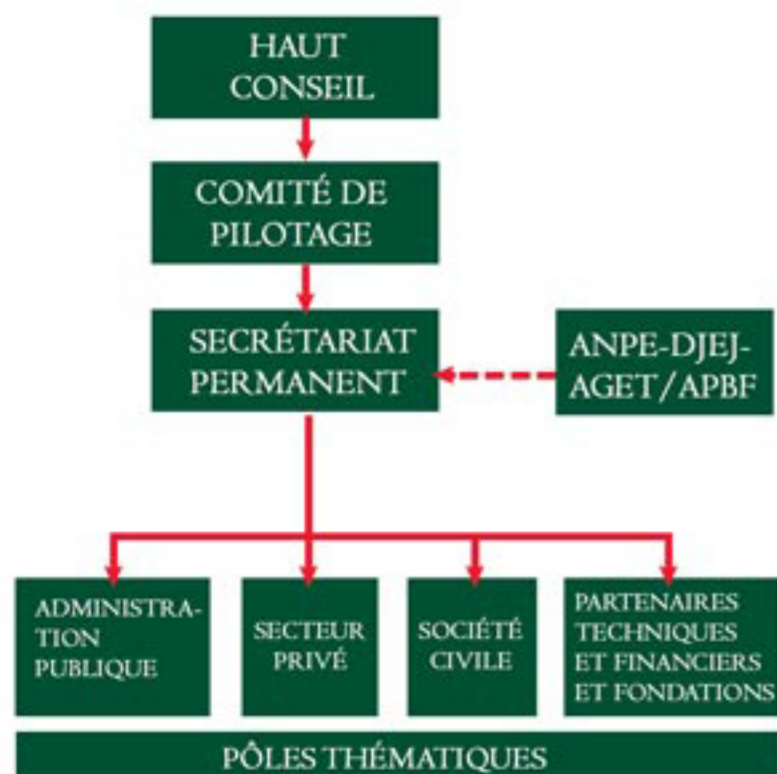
HAUT CONSEIL

COMITÉ DE PILOTAGE

SECRÉTARIAT PERMANENT

ANPE-DJEJ-AGET/APBF

ADMINISTRATION PUBLIQUE

SECTEUR PRIVÉ

SOCIÉTÉ CIVILE

PARTENAIRES TECHNIQUES ET FINANCIERS ET FONDATIONS

PÔLES THÉMATIQUES